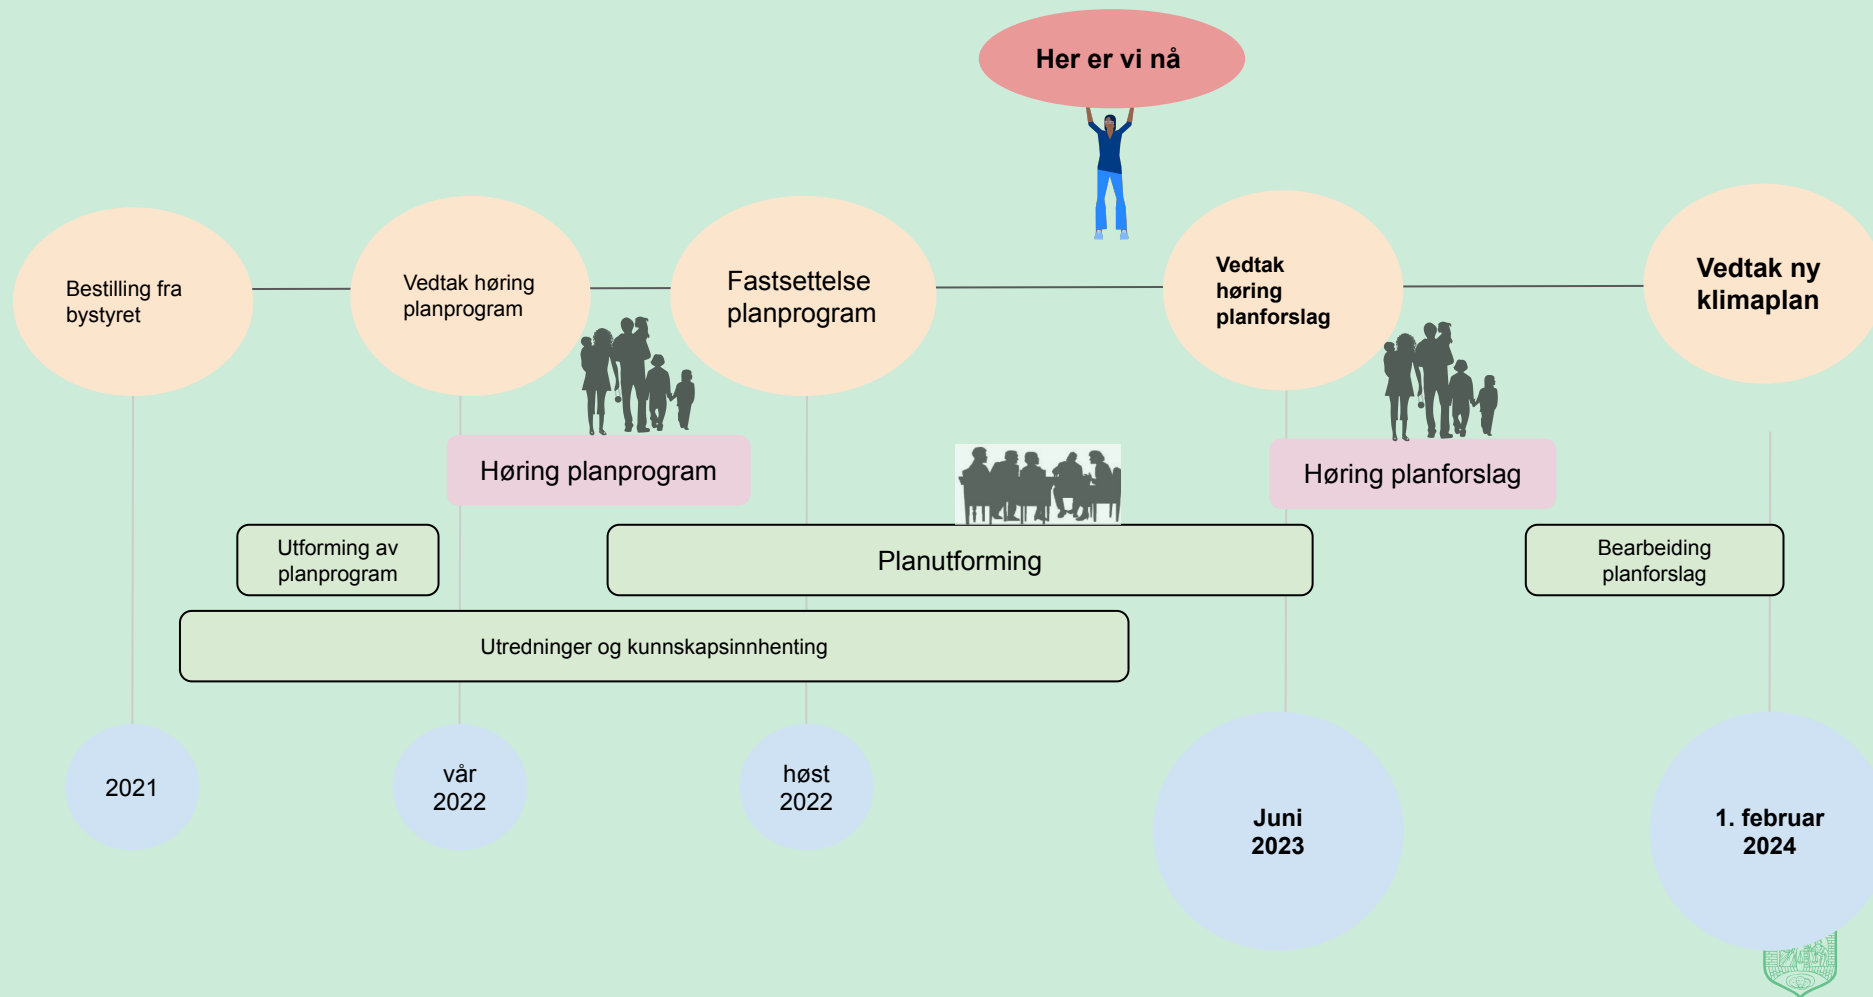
Her er vi nå

Bestilling fra bystyret

Vedtak høring planprogram

Fastsettelse planprogram

Vedtak høring planforslag

Vedtak ny klimaplan

Høring planprogram

Høring planforslag

Utforming av planprogram

Planutforming

Bearbeiding planforslag

Utredninger og kunnskapsinnhenting

2021

vår 2022

høst 2022

Juni 2023

1. februar 2024